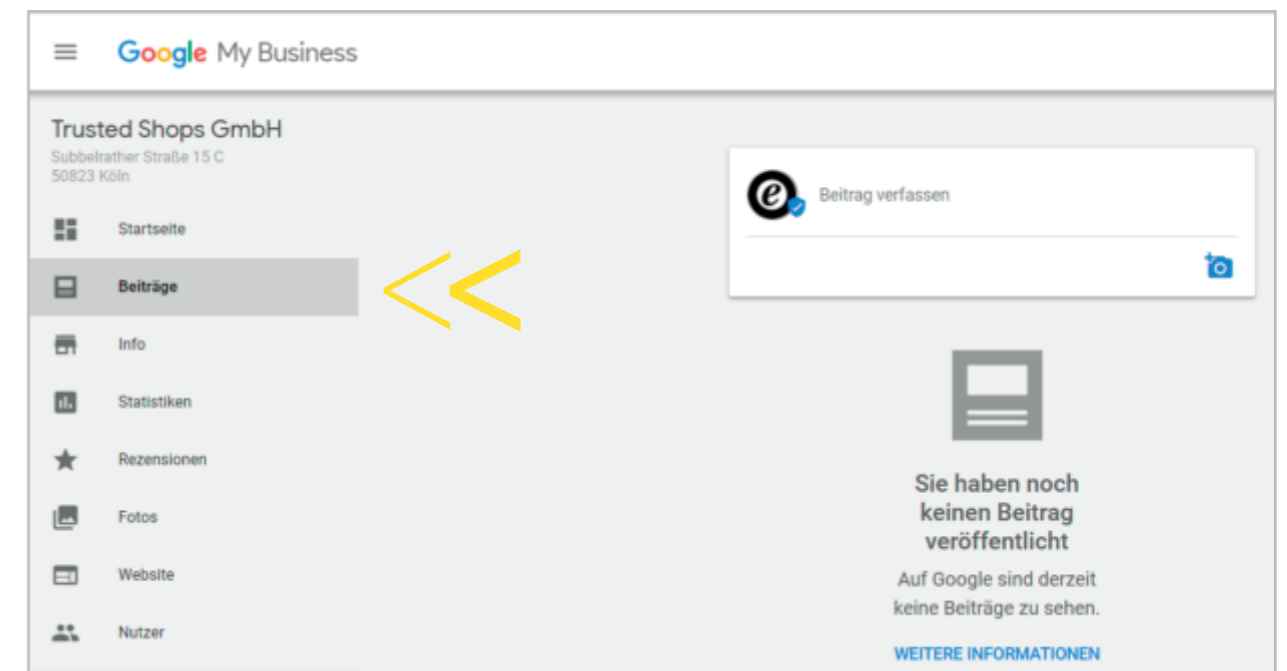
Google My Business

Trusted Shops GmbH
Subbelrather Straße 15 C
50823 Köln

Startseite
Beiträge
Info
Statistiken
Rezensionen
Fotos
Website
Nutzer

Beitrag verfassen

Sie haben noch keinen Beitrag veröffentlicht

Auf Google sind derzeit keine Beiträge zu sehen.

WEITERE INFORMATIONEN